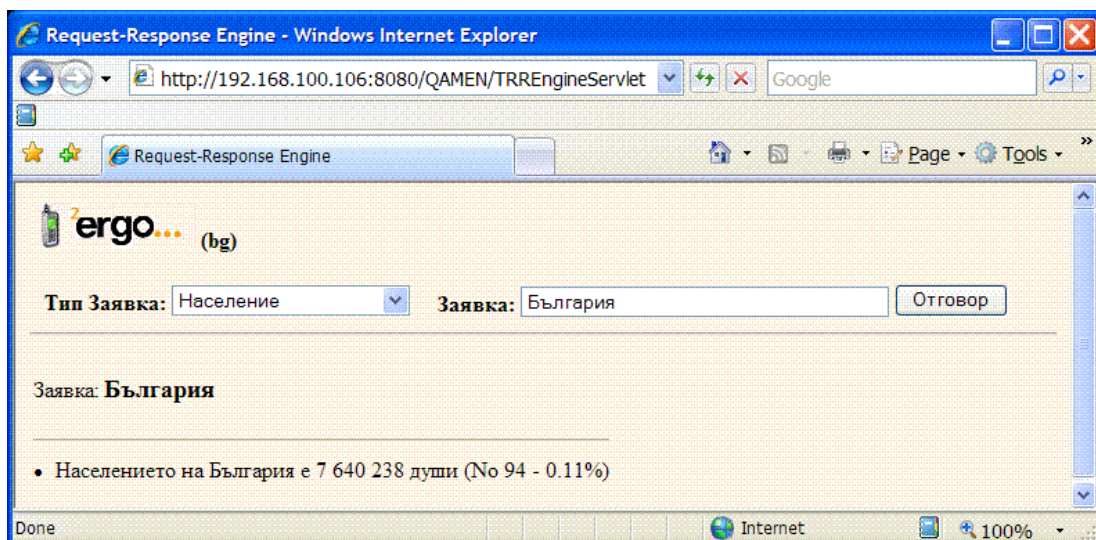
Request-Response Engine - Windows Internet Explorer

http://192.168.100.106:8080/QAMEN/TRREngineServlet

Google

Request-Response Engine

Page · Tools ·

$^2$ergo... (bg)

Тип Заявка: Население

Заявка: България

Отговор

Заявка: **България**

• Населението на България е 7 640 238 души (No 94 - 0.11%)

Done

Internet

100%